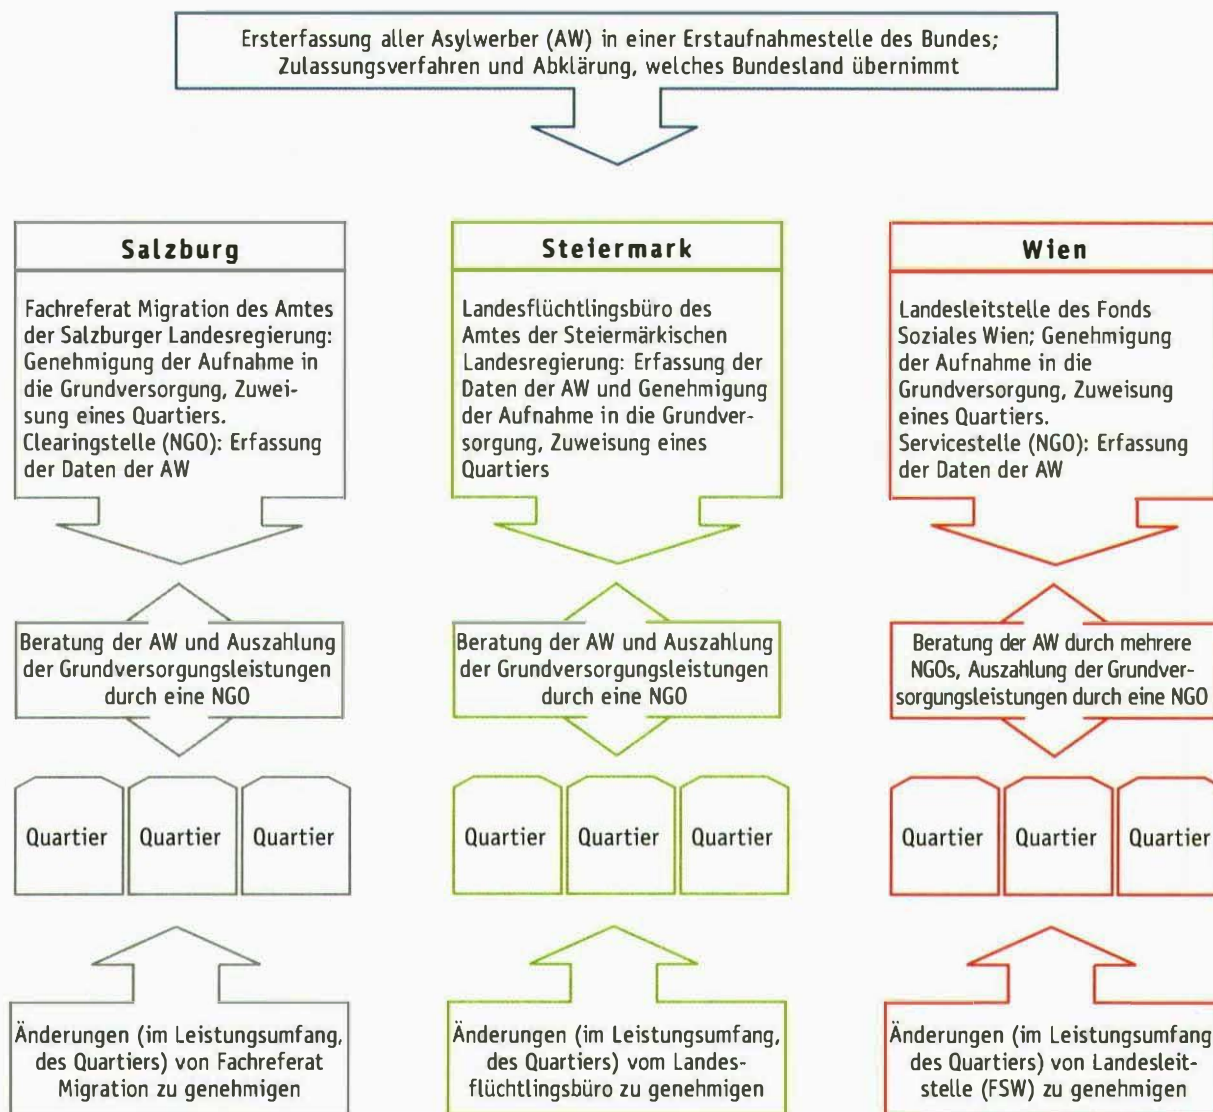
Ersterfassung aller Asylwerber (AW) in einer Erstaufnahmestelle des Bundes; Zulassungsverfahren und Abklärung, welches Bundesland übernimmt

Salzburg

Fachreferat Migration des Amtes der Salzburger Landesregierung: Genehmigung der Aufnahme in die Grundversorgung, Zuweisung eines Quartiers. Clearingstelle (NGO): Erfassung der Daten der AW

Beratung der AW und Auszahlung der Grundversorgungsleistungen durch eine NGO

Quartier

Quartier

Quartier

Änderungen (im Leistungsumfang, des Quartiers) von Fachreferat Migration zu genehmigen

Steiermark

Landesflüchtlingsbüro des Amtes der Steiermärkischen Landesregierung: Erfassung der Daten der AW und Genehmigung der Aufnahme in die Grundversorgung, Zuweisung eines Quartiers

Beratung der AW und Auszahlung der Grundversorgungsleistungen durch eine NGO

Quartier

Quartier

Quartier

Änderungen (im Leistungsumfang, des Quartiers) vom Landesflüchtlingsbüro zu genehmigen

Wien

Landesleitstelle des Fonds Soziales Wien; Genehmigung der Aufnahme in die Grundversorgung, Zuweisung eines Quartiers. Servicestelle (NGO): Erfassung der Daten der AW

Beratung der AW durch mehrere NGOs, Auszahlung der Grundversorgungsleistungen durch eine NGO

Quartier

Quartier

Quartier

Änderungen (im Leistungsumfang des Quartiers) von Landesleitstelle (FSW) zu genehmigen